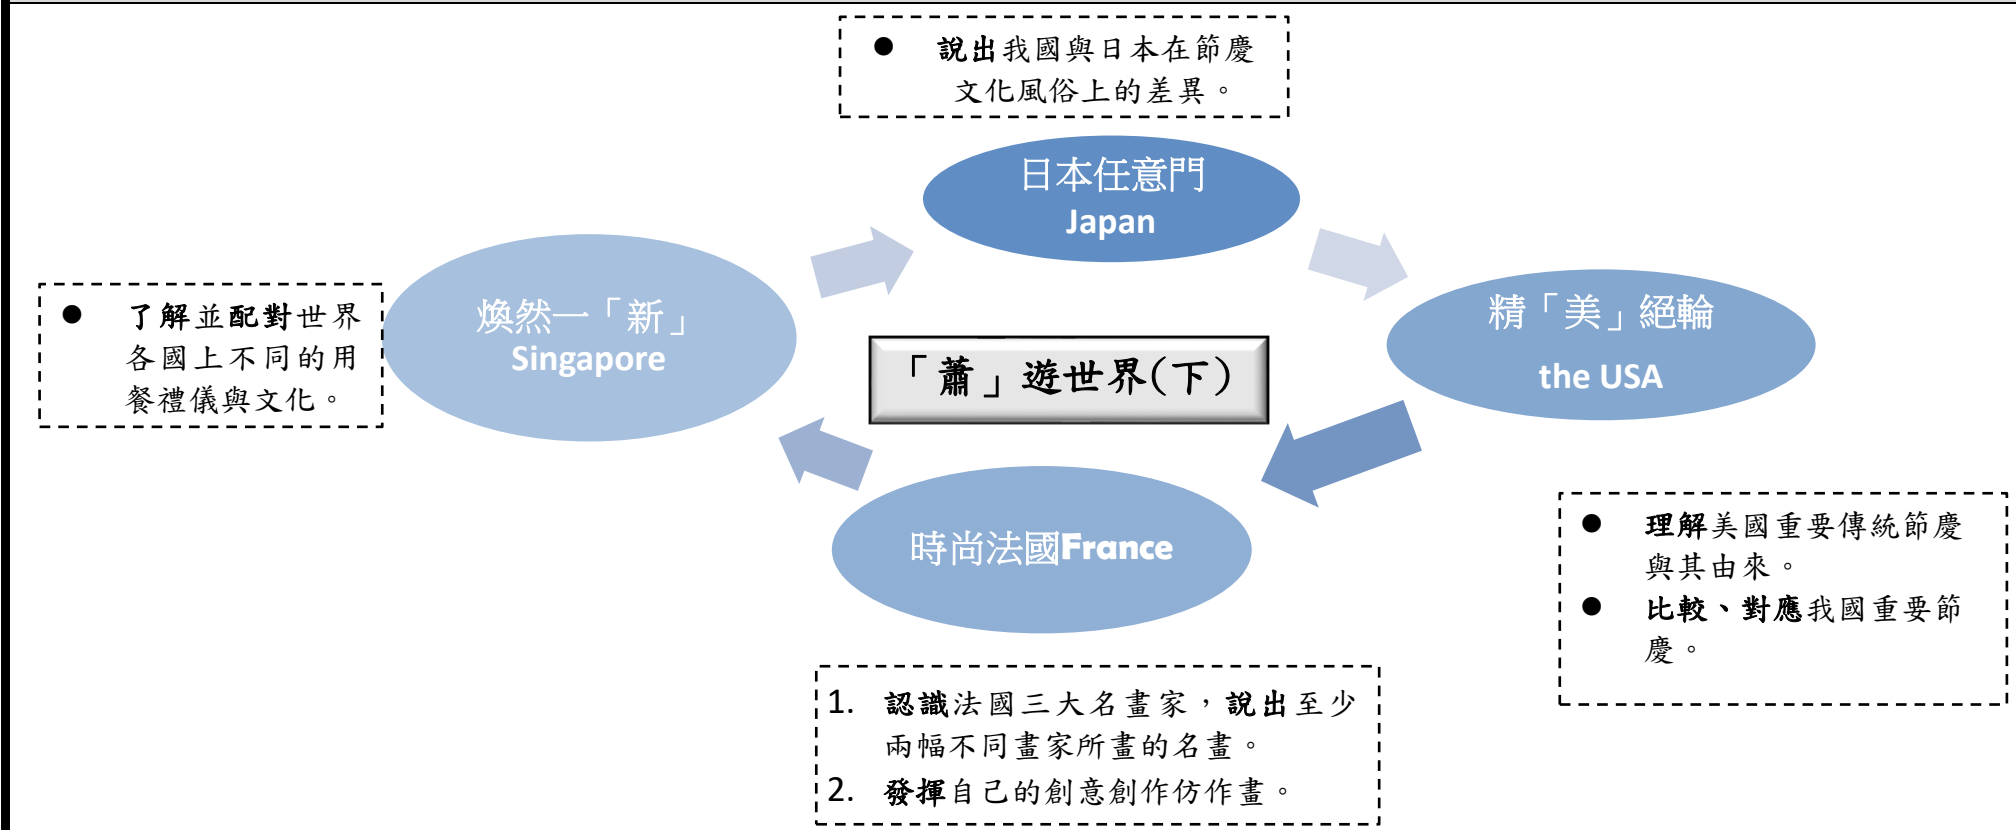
● 說出我國與日本在節慶文化風俗上的差異。

日本任意門
Japan

● 了解並配對世界各國上不同的用餐禮儀與文化。

煥然一「新」
Singapore

「蕭」遊世界(下)

精「美」絕輪
the USA

● 理解美國重要傳統節慶與其由來。
● 比較、對應我國重要節慶。

時尚法國France

1. 認識法國三大名畫家，說出至少兩幅不同畫家所畫的名畫。
2. 發揮自己的創意創作仿作畫。